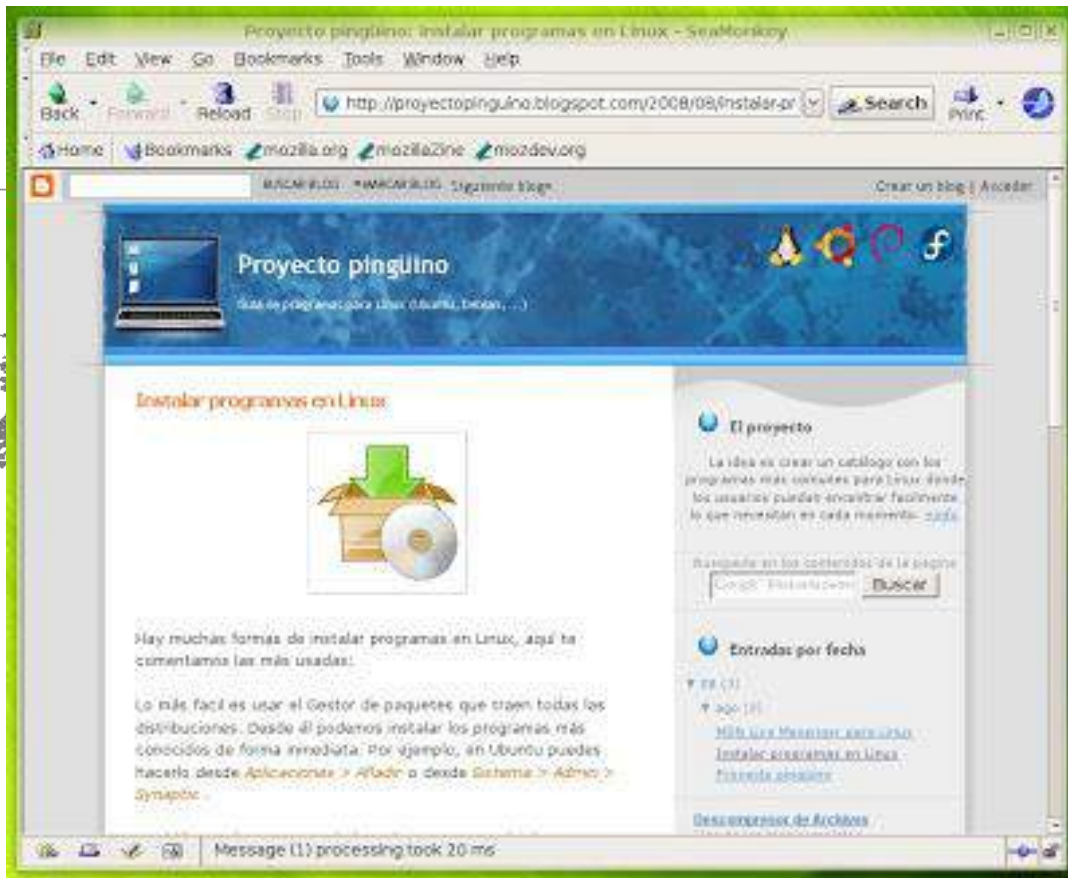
Proyecto pinguino: Instalar programas en Linux - SeaMonkey

File Edit View Go Bookmarks Tools Window Help

Back Forward Reload Stop http://proyectopinguino.blogspot.com/2008/08/instalar-pr Search Print

Home Bookmarks mozilla.org mozillaZine mozdev.org

BUSCAR BLOG MARCAR BLOG Siguiente blog» Crear un blog | Acceder

Proyecto pinguino

Guía de programas para Linux (Ubuntu, Debian, ...)

Instalar programas en Linux

Hay muchas formas de instalar programas en Linux, aquí te comentamos las más usadas:

Lo más fácil es usar el Gestor de paquetes que traen todas las distribuciones. Desde él podemos instalar los programas más conocidos de forma inmediata. Por ejemplo, en Ubuntu puedes hacerlo desde Aplicaciones > Añadir o desde Sistema > Admin > Synaptic.

El proyecto

La idea es crear un catálogo con los programas más comunes para Linux donde los usuarios puedan encontrar fácilmente lo que necesitan en cada momento. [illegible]

Busqueda en los contenidos de la pagina

Google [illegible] Buscar

Entradas por fecha

▼ 08 (3)

▼ ago (3)

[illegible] Live Messenger para Linux

Instalar programas en Linux

Proyecto pinguino

Descompresor de Archivos

Message (1) processing took 20 ms